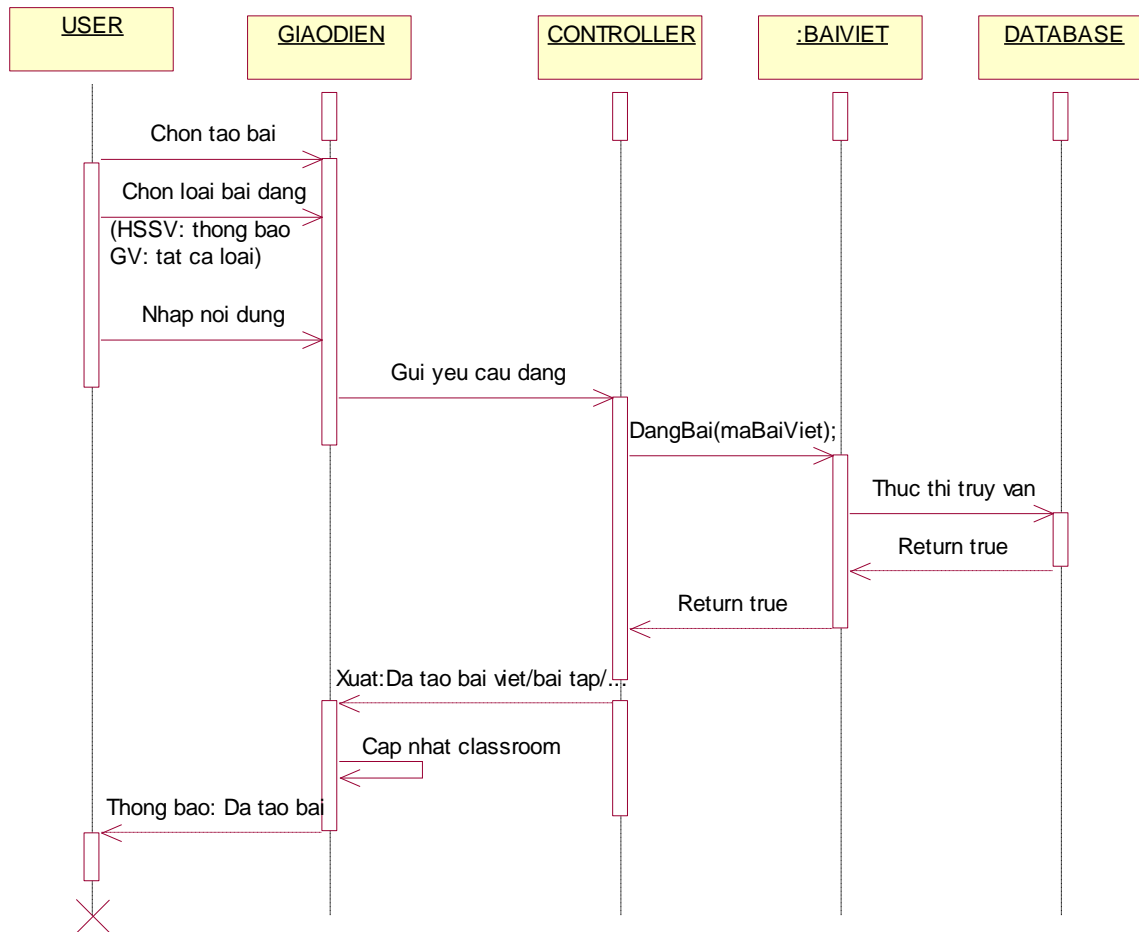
USER

GIAODIEN

CONTROLLER

:BAIVIET

DATABASE

Chon tao bai

Chon loai bai dang
(HSSV: thong bao
GV: tat ca loai)

Nhap noi dung

Gui yeu cau dang

DangBai(maBaiViet);

Thuc thi truy van

Return true

Return true

Xuat:Da tao bai viet/bai tap/...

Cap nhat classroom

Thong bao: Da tao bai